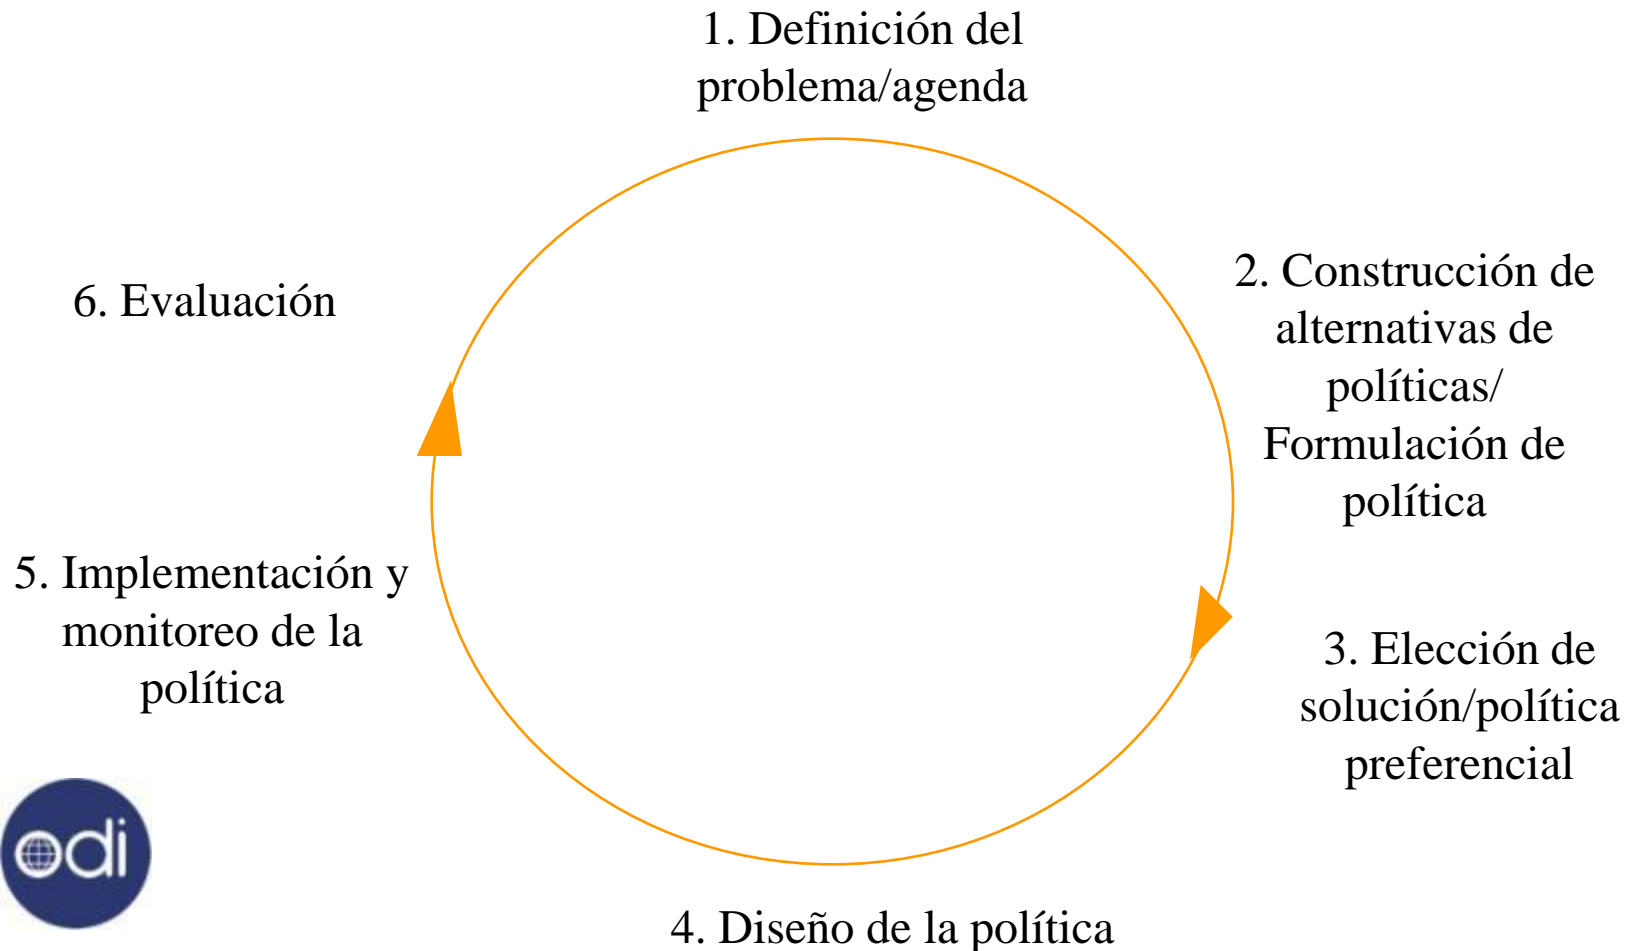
1. Definición del problema/agenda

2. Construcción de alternativas de políticas/ Formulación de política

6. Evaluación

5. Implementación y monitoreo de la política

3. Elección de solución/política preferencial

odi

4. Diseño de la política